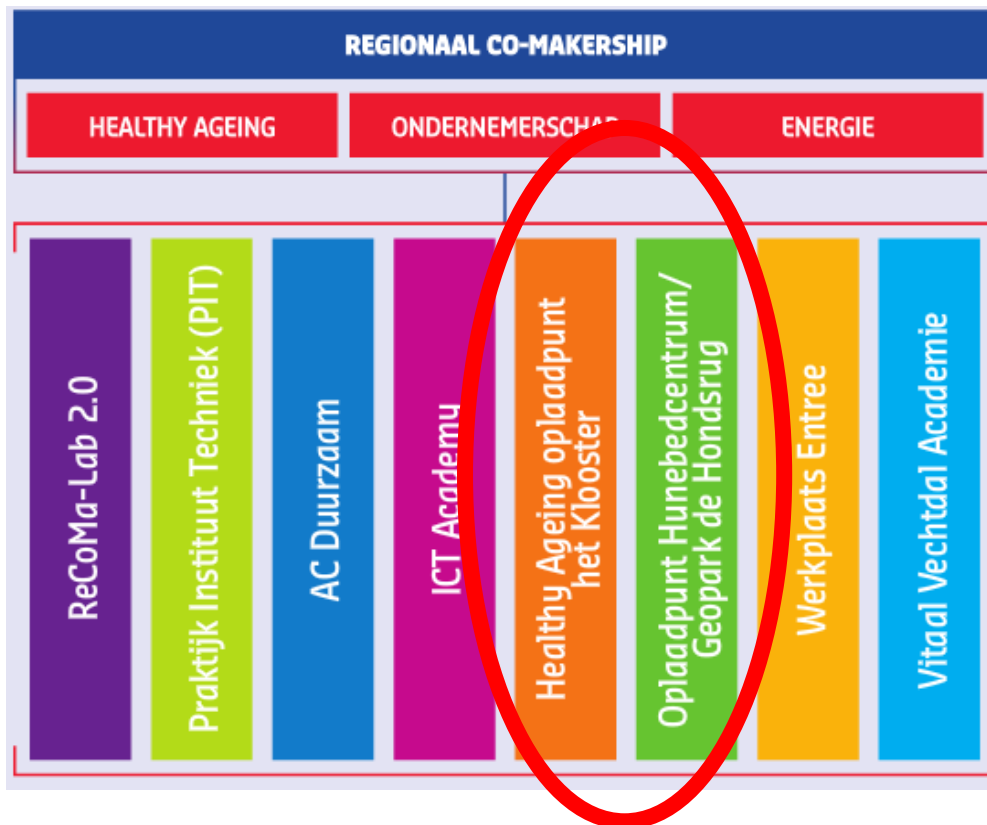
REGIONAAL CO-MAKERSHIP

HEALTHY AGEING

ONDERNEMERSCHAP

ENERGIE

ReCoMa-Lab 2.0

Praktijk Instituut Techniek (PIT)

AC Duurzaam

ICT Academy

Healthy Ageing oplaadpunt het Klooster

Oplaadpunt Hunebedcentrum/ Geopark de Hondsrug

Werkplaats Entree

Vital Vechtdal Academie